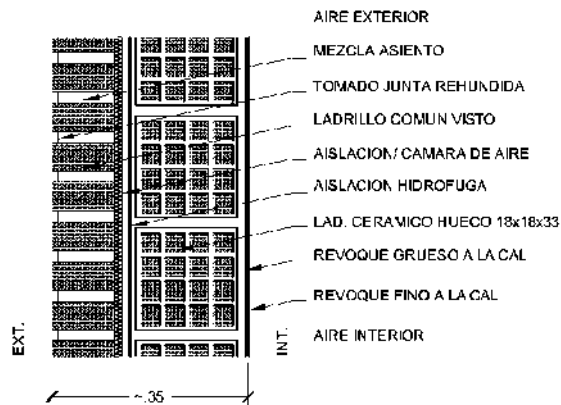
AIRE EXTERIOR
MEZCLA ASIENTO
TOMADO JUNTA REHUNDIDA
LADRILLO COMUN VISTO
AISLACION/ CAMARA DE AIRE
AISLACION HIDROFUGA
LAD. CERAMICO HUECO 18x18x33
REVOQUE GRUESO A LA CAL
REVOQUE FINO A LA CAL
AIRE INTERIOR

EXT.
INT.

~.35